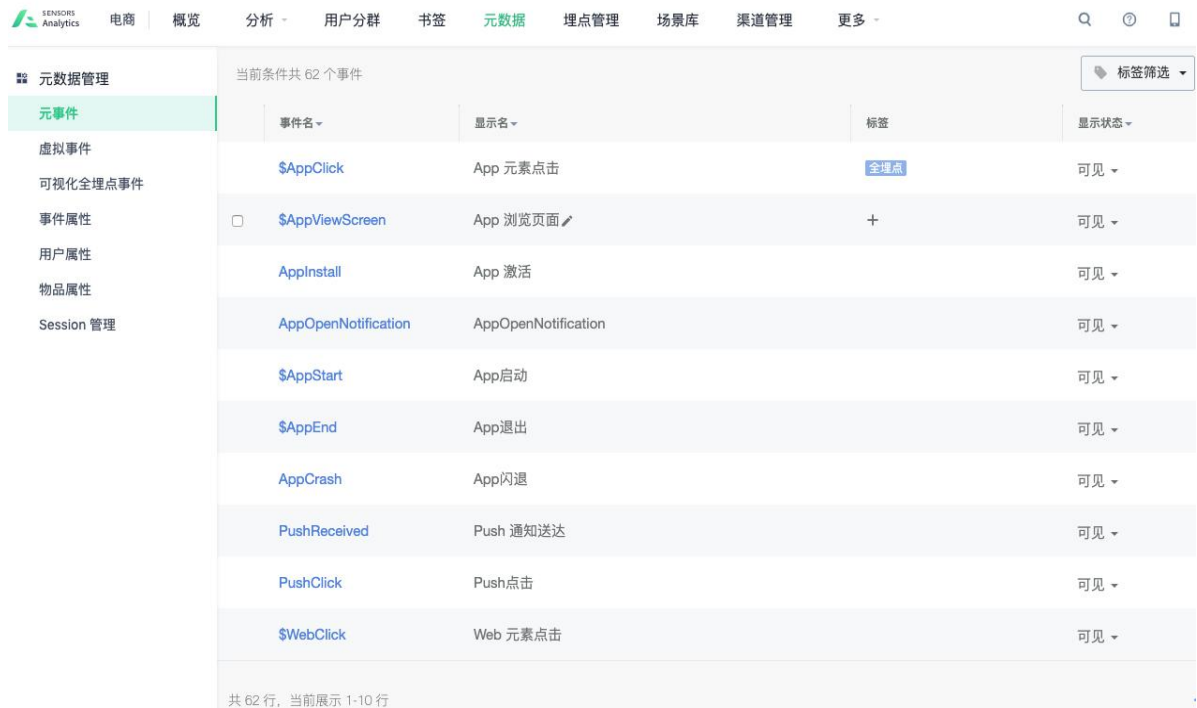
SENSORS Analytics 电商 概览 分析 用户分群 书签 元数据 埋点管理 场景库 渠道管理 更多

元数据管理
元事件
虚拟事件
可视化全埋点事件
事件属性
用户属性
物品属性
Session 管理

当前条件共 62 个事件

标签筛选

| | 事件名 | 显示名 | 标签 | 显示状态 |
|---|---|---|---|---|
| | $AppClick | App 元素点击 | 全埋点 | 可见 |
| | $AppViewScreen | App 浏览页面 | + | 可见 |
| | AppInstall | App 激活 | | 可见 |
| | AppOpenNotification | AppOpenNotification | | 可见 |
| | $AppStart | App启动 | | 可见 |
| | $AppEnd | App退出 | | 可见 |
| | AppCrash | App闪退 | | 可见 |
| | PushReceived | Push 通知送达 | | 可见 |
| | PushClick | Push点击 | | 可见 |
| | $WebClick | Web 元素点击 | | 可见 |

共 62 行，当前展示 1-10 行